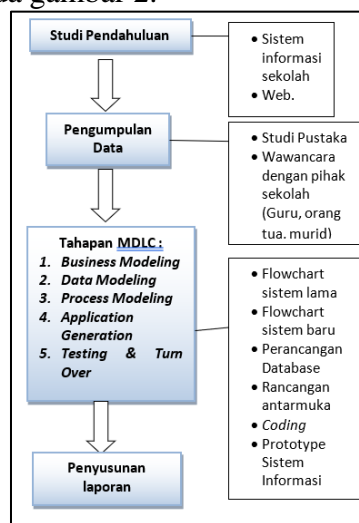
ada gambar 2.

Studi Pendahuluan

• Sistem informasi sekolah
• Web.

Pengumpulan Data

• Studi Pustaka
• Wawancara dengan pihak sekolah (Guru, orang tua. murid)

Tahapan MDLC :
1. Business Modeling
2. Data Modeling
3. Process Modeling
4. Application Generation
5. Testing & Tum Over

• Flowchart sistem lama
• Flowchart sistem baru
• Perancangan Database
• Rancangan antarmuka
• Coding
• Prototype Sistem Informasi

Penyusunan laporan